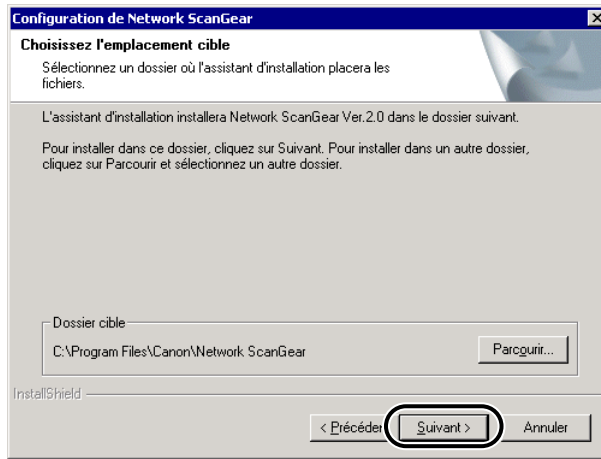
Configuration de Network ScanGear

Choisissez l'emplacement cible

Sélectionnez un dossier où l'assistant d'installation placera les fichiers.

L'assistant d'installation installera Network ScanGear Ver.2.0 dans le dossier suivant.

Pour installer dans ce dossier, cliquez sur Suivant. Pour installer dans un autre dossier, cliquez sur Parcourir et sélectionnez un autre dossier.

Dossier cible

C:\Program Files\Canon\Network ScanGear

Parcourir...

InstallShield

< Précéder

Suivant >

Annuler